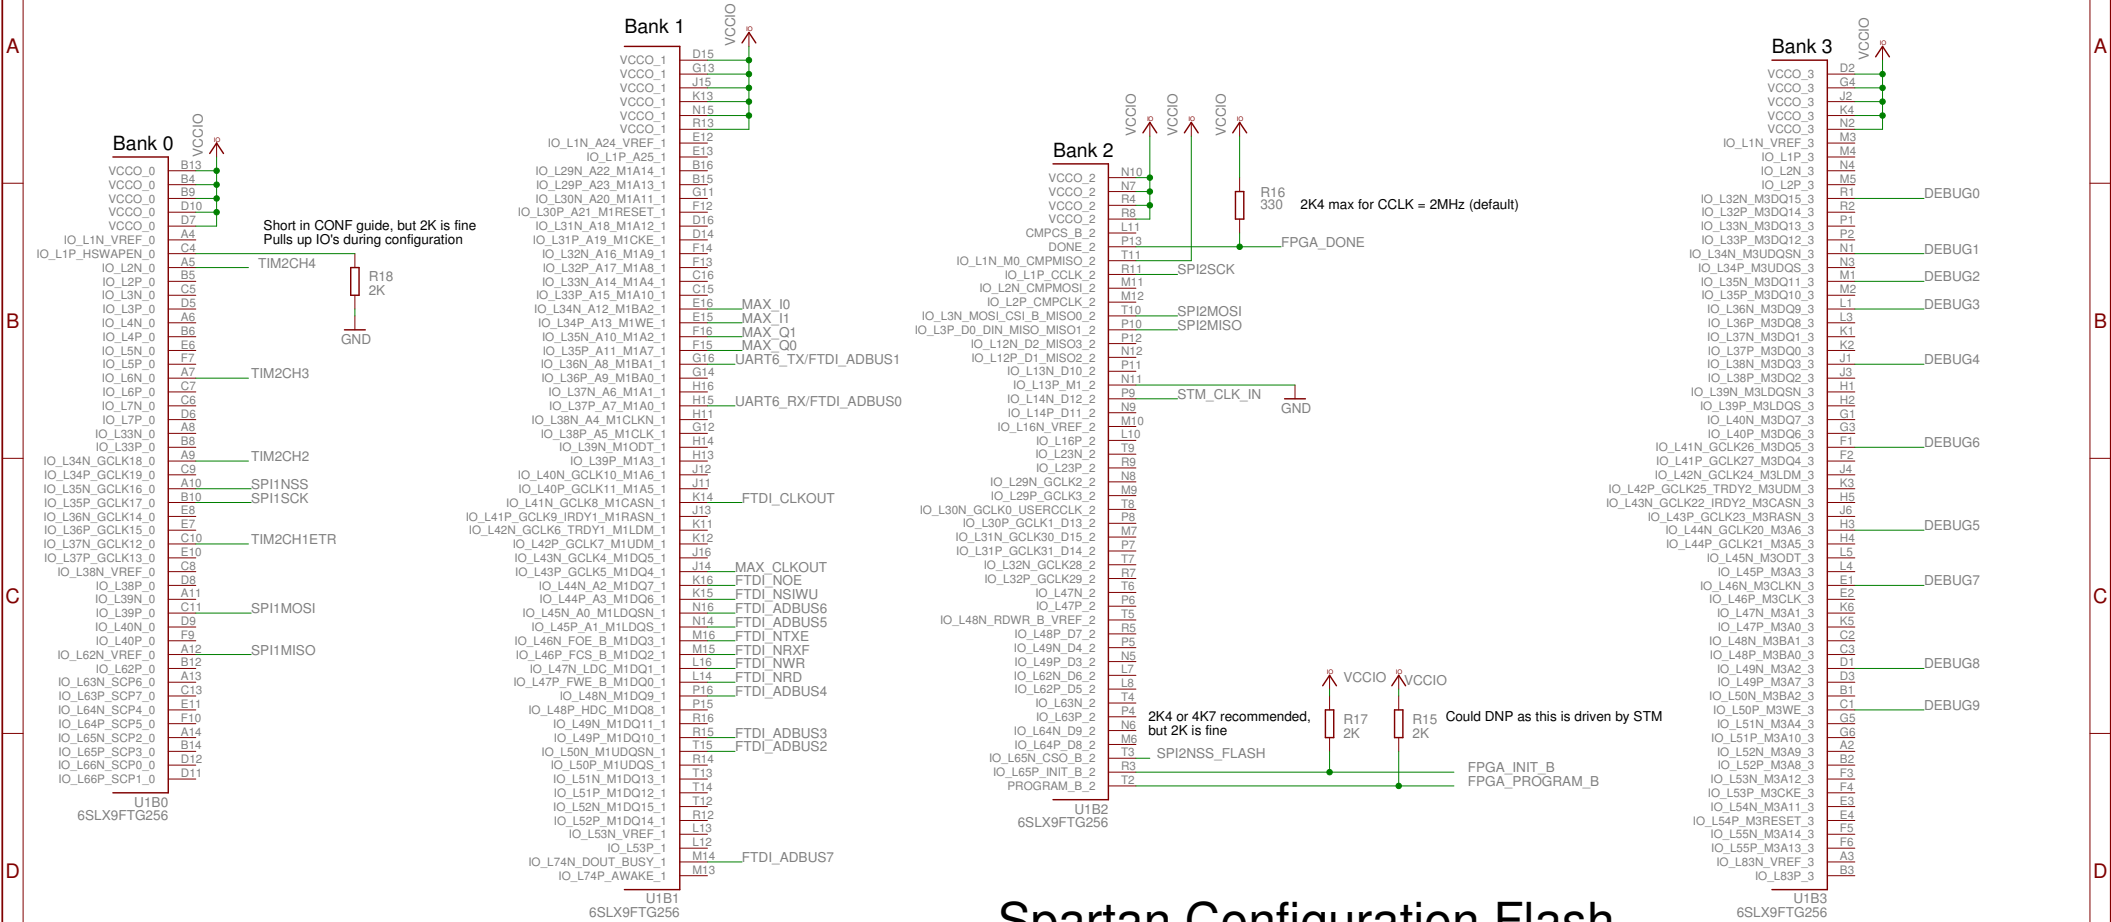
A
B
C
D

Bank 0
VCCIO
VCCO_0 B13
VCCO_0 B4
VCCO_0 B9
VCCO_0 D10
VCCO_0 D7
IO_L1N_VREF_0 A4
IO_L1P_HSWAPEN_0 C4
IO_L2N_0 A5 TIM2CH4
IO_L2P_0 B5
IO_L3N_0 C5
IO_L3P_0 D5
IO_L4N_0 A6
IO_L4P_0 B6
IO_L5N_0 E6
IO_L5P_0 F7
IO_L6N_0 A7 TIM2CH3
IO_L6P_0 C7
IO_L7N_0 C6
IO_L7P_0 D6
IO_L33N_0 A8
IO_L33P_0 B8
IO_L34N_GCLK18_0 A9 TIM2CH2
IO_L34P_GCLK19_0 C9
IO_L35N_GCLK16_0 A10 SPI1NSS
IO_L35P_GCLK17_0 B10 SPI1SCK
IO_L36N_GCLK14_0 E8
IO_L36P_GCLK15_0 E7
IO_L37N_GCLK12_0 C10 TIM2CH1ETR
IO_L37P_GCLK13_0 E10
IO_L38N_VREF_0 C8
IO_L38P_0 D8
IO_L39N_0 A11
IO_L39P_0 C11 SPI1MOSI
IO_L40N_0 D9
IO_L40P_0 F9
IO_L62N_VREF_0 A12 SPI1MISO
IO_L62P_0 B12
IO_L63N_SCP6_0 A13
IO_L63P_SCP7_0 C13
IO_L64N_SCP4_0 E11
IO_L64P_SCP5_0 F10
IO_L65N_SCP2_0 A14
IO_L65P_SCP3_0 B14
IO_L66N_SCP0_0 D12
IO_L66P_SCP1_0 D11
U1B0
6SLX9FTG256

Short in CONF guide, but 2K is fine
Pulls up IO's during configuration
R18
2K
GND

Bank 1
VCCIO
VCCO_1 D15
VCCO_1 G13
VCCO_1 J15
VCCO_1 K13
VCCO_1 N15
VCCO_1 R13
IO_L1N_A24_VREF_1 E12
IO_L1P_A25_1 E13
IO_L29N_A22_M1A14_1 B16
IO_L29P_A23_M1A13_1 B15
IO_L30N_A20_M1A11_1 G11
IO_L30P_A21_M1RESET_1 F12
IO_L31N_A18_M1A12_1 D16
IO_L31P_A19_M1CKE_1 D14
IO_L32N_A16_M1A9_1 F14
IO_L32P_A17_M1A8_1 F13
IO_L33N_A14_M1A4_1 C16
IO_L33P_A15_M1A10_1 C15
IO_L34N_A12_M1BA2_1 E16 MAX_I0
IO_L34P_A13_M1WE_1 E15 MAX_I1
IO_L35N_A10_M1A2_1 F16 MAX_Q1
IO_L35P_A11_M1A7_1 F15 MAX_Q0
IO_L36N_A8_M1BA1_1 G16 UART6_TX/FTDI_ADBUS1
IO_L36P_A9_M1BA0_1 G14
IO_L37N_A6_M1A1_1 H16
IO_L37P_A7_M1A0_1 H15 UART6_RX/FTDI_ADBUS0
IO_L38N_A4_M1CLKN_1 H11
IO_L38P_A5_M1CLK_1 G12
IO_L39N_M1ODT_1 H14
IO_L39P_M1A3_1 H13
IO_L40N_GCLK10_M1A6_1 J12
IO_L40P_GCLK11_M1A5_1 J11
IO_L41N_GCLK8_M1CASN_1 K14 FTDI_CLKOUT
IO_L41P_GCLK9_IRDY1_M1RASN_1 J13
IO_L42N_GCLK6_TRDY1_M1LDM_1 K11
IO_L42P_GCLK7_M1UDM_1 K12
IO_L43N_GCLK4_M1DQ5_1 J16
IO_L43P_GCLK5_M1DQ4_1 J14 MAX_CLKOUT
IO_L44N_A2_M1DQ7_1 K16 FTDI_NOE
IO_L44P_A3_M1DQ6_1 K15 FTDI_NSIWU
IO_L45N_A0_M1LDQSN_1 N16 FTDI_ADBUS6
IO_L45P_A1_M1LDQS_1 N14 FTDI_ADBUS5
IO_L46N_FOE_B_M1DQ3_1 M16 FTDI_NTXE
IO_L46P_FCS_B_M1DQ2_1 M15 FTDI_NRXF
IO_L47N_LDC_M1DQ1_1 L16 FTDI_NWR
IO_L47P_FWE_B_M1DQ0_1 L14 FTDI_NRD
IO_L48N_M1DQ9_1 P16 FTDI_ADBUS4
IO_L48P_HDC_M1DQ8_1 P15
IO_L49N_M1DQ11_1 R16
IO_L49P_M1DQ10_1 R15 FTDI_ADBUS3
IO_L50N_M1UDQSN_1 T15 FTDI_ADBUS2
IO_L50P_M1UDQS_1 R14
IO_L51N_M1DQ13_1 T13
IO_L51P_M1DQ12_1 T14
IO_L52N_M1DQ15_1 T12
IO_L52P_M1DQ14_1 R12
IO_L53N_VREF_1 L13
IO_L53P_1 L12
IO_L74N_DOUT_BUSY_1 M14 FTDI_ADBUS7
IO_L74P_AWAKE_1 M13
U1B1
6SLX9FTG256

Bank 2
VCCIO VCCIO VCCIO
VCCO_2 N10
VCCO_2 N7
VCCO_2 R4
VCCO_2 R8
CMPCS_B_2 L11
DONE_2 P13 FPGA_DONE
IO_L1N_M0_CMPMISO_2 T11
IO_L1P_CCLK_2 R11 SPI2SCK
IO_L2N_CMPMOSI_2 M11
IO_L2P_CMPCLK_2 M12
IO_L3N_MOSI_CSI_B_MISO0_2 T10 SPI2MOSI
IO_L3P_D0_DIN_MISO_MISO1_2 P10 SPI2MISO
IO_L12N_D2_MISO3_2 P12
IO_L12P_D1_MISO2_2 N12
IO_L13N_D10_2 P11
IO_L13P_M1_2 N11
IO_L14N_D12_2 P9 STM_CLK_IN
IO_L14P_D11_2 N9
IO_L16N_VREF_2 M10
IO_L16P_2 L10
IO_L23N_2 T9
IO_L23P_2 R9
IO_L29N_GCLK2_2 N8
IO_L29P_GCLK3_2 M9
IO_L30N_GCLK0_USERCCLK_2 T8
IO_L30P_GCLK1_D13_2 P8
IO_L31N_GCLK30_D15_2 M7
IO_L31P_GCLK31_D14_2 P7
IO_L32N_GCLK28_2 T7
IO_L32P_GCLK29_2 R7
IO_L47N_2 T6
IO_L47P_2 P6
IO_L48N_RDWR_B_VREF_2 T5
IO_L48P_D7_2 R5
IO_L49N_D4_2 P5
IO_L49P_D3_2 N5
IO_L62N_D6_2 L7
IO_L62P_D5_2 L8
IO_L63N_2 T4
IO_L63P_2 P4
IO_L64N_D9_2 N6
IO_L64P_D8_2 M6
IO_L65N_CSO_B_2 T3 SPI2NSS_FLASH
IO_L65P_INIT_B_2 R3
PROGRAM_B_2 T2
U1B2
6SLX9FTG256

R16
330 2K4 max for CCLK = 2MHz (default)
GND
VCCIO VCCIO
2K4 or 4K7 recommended, but 2K is fine
R17
2K
R15
2K
Could DNP as this is driven by STM
FPGA_INIT_B
FPGA_PROGRAM_B

Bank 3
VCCIO
VCCO_3 D2
VCCO_3 G4
VCCO_3 J2
VCCO_3 K4
VCCO_3 N2
IO_L1N_VREF_3 M3
IO_L1P_3 M4
IO_L2N_3 N4
IO_L2P_3 M5
IO_L32N_M3DQ15_3 R1 DEBUG0
IO_L32P_M3DQ14_3 R2
IO_L33N_M3DQ13_3 P1
IO_L33P_M3DQ12_3 P2
IO_L34N_M3UDQSN_3 N1 DEBUG1
IO_L34P_M3UDQS_3 N3
IO_L35N_M3DQ11_3 M1 DEBUG2
IO_L35P_M3DQ10_3 M2
IO_L36N_M3DQ9_3 L1 DEBUG3
IO_L36P_M3DQ8_3 L3
IO_L37N_M3DQ1_3 K1
IO_L37P_M3DQ0_3 K2
IO_L38N_M3DQ3_3 J1 DEBUG4
IO_L38P_M3DQ2_3 J3
IO_L39N_M3LDQSN_3 H1
IO_L39P_M3LDQS_3 H2
IO_L40N_M3DQ7_3 G1
IO_L40P_M3DQ6_3 G3
IO_L41N_GCLK26_M3DQ5_3 F1 DEBUG6
IO_L41P_GCLK27_M3DQ4_3 F2
IO_L42N_GCLK24_M3LDM_3 J4
IO_L42P_GCLK25_TRDY2_M3UDM_3 K3
IO_L43N_GCLK22_IRDY2_M3CASN_3 H5
IO_L43P_GCLK23_M3RASN_3 J6
IO_L44N_GCLK20_M3A6_3 H3 DEBUG5
IO_L44P_GCLK21_M3A5_3 H4
IO_L45N_M3ODT_3 L5
IO_L45P_M3A3_3 L4
IO_L46N_M3CLKN_3 E1 DEBUG7
IO_L46P_M3CLK_3 E2
IO_L47N_M3A1_3 K6
IO_L47P_M3A0_3 K5
IO_L48N_M3BA1_3 C2
IO_L48P_M3BA0_3 C3
IO_L49N_M3A2_3 D1 DEBUG8
IO_L49P_M3A7_3 D3
IO_L50N_M3BA2_3 B1
IO_L50P_M3WE_3 C1 DEBUG9
IO_L51N_M3A4_3 G5
IO_L51P_M3A10_3 G6
IO_L52N_M3A9_3 A2
IO_L52P_M3A8_3 B2
IO_L53N_M3A12_3 F3
IO_L53P_M3CKE_3 F4
IO_L54N_M3A11_3 E3
IO_L54P_M3RESET_3 E4
IO_L55N_M3A14_3 F5
IO_L55P_M3A13_3 F6
IO_L83N_VREF_3 A3
IO_L83P_3 B3
U1B3
6SLX9FTG256

Spartan Configuration Flash